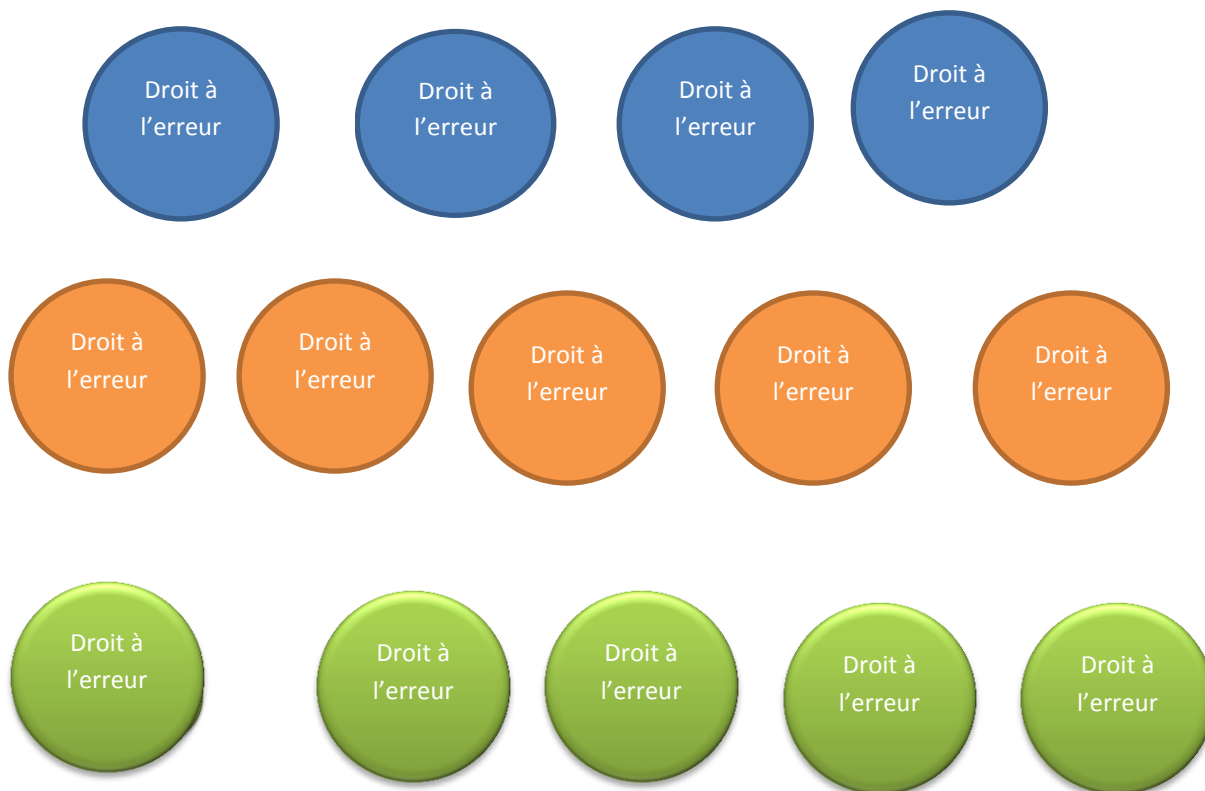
Droit à l’erreur

Droit à l’erreur

Droit à l’erreur

Droit à l’erreur

Droit à l’erreur

Droit à l’erreur

Droit à l’erreur

Droit à l’erreur

Droit à l’erreur

Droit à l’erreur

Droit à l’erreur

Droit à l’erreur

Droit à l’erreur

Droit à l’erreur